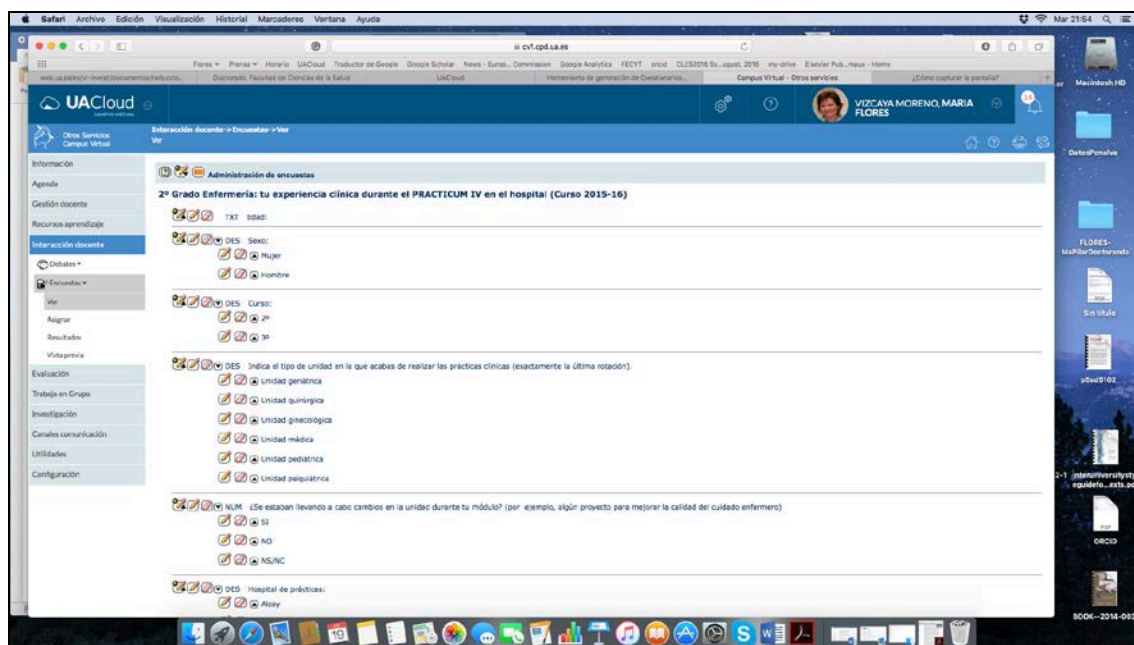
Safari Archivo Edición Visualización Historial Marcadores Ventana Ayuda

Mar 21:54

cv1.cpd.ua.es

Fores Prensa Horario UACloud Traductor de Google Google Scholar News - Europ... Commission Google Analytics FECYT orcid CLES2016 Su...agust. 2016 my-drive Elsevier Pub...mous - Home

Doctorado. Facultad de Ciencias de la Salud UACloud Herramienta de generación de Cuestionarios... Campus Virtual - Otros servicios ¿Cómo capturar la pantalla?

UACloud

VIZCAYA MORENO, MARIA FLORES

Otros Servicios Campus Virtual

Interacción docente-> Encuestas-> Ver
Ver

Información
Agenda
Gestión docente
Recursos aprendizaje
Interacción docente
Debates
Encuestas
Ver
Asignar
Resultados
Vista previa
Evaluación
Trabajo en Grupo
Investigación
Canales comunicación
Utilidades
Configuración

Administración de encuestas

2º Grado Enfermería: tu experiencia clínica durante el PRACTICUM IV en el hospital (Curso 2015-16)

TXT Edad:

DES Sexo:
Mujer
Hombre

DES Curso:
2º
3º

DES Indica el tipo de unidad en la que acabas de realizar las prácticas clínicas (exactamente la última rotación).
Unidad geriátrica
Unidad quirúrgica
Unidad ginecológica
Unidad médica
Unidad pediátrica
Unidad psiquiátrica

NUM ¿Se estaban llevando a cabo cambios en la unidad durante tu módulo? (por ejemplo, algún proyecto para mejorar la calidad del cuidado enfermero)
SI
NO
NS/NC

DES Hospital de prácticas:
Alcoy

Macintosh HD
DatosPenalva
FLORES-MaPilarDoctorando
Sin título
p8ed5102
interuniversity equidefo...exts.p
ORCID
BOOK--2014-003